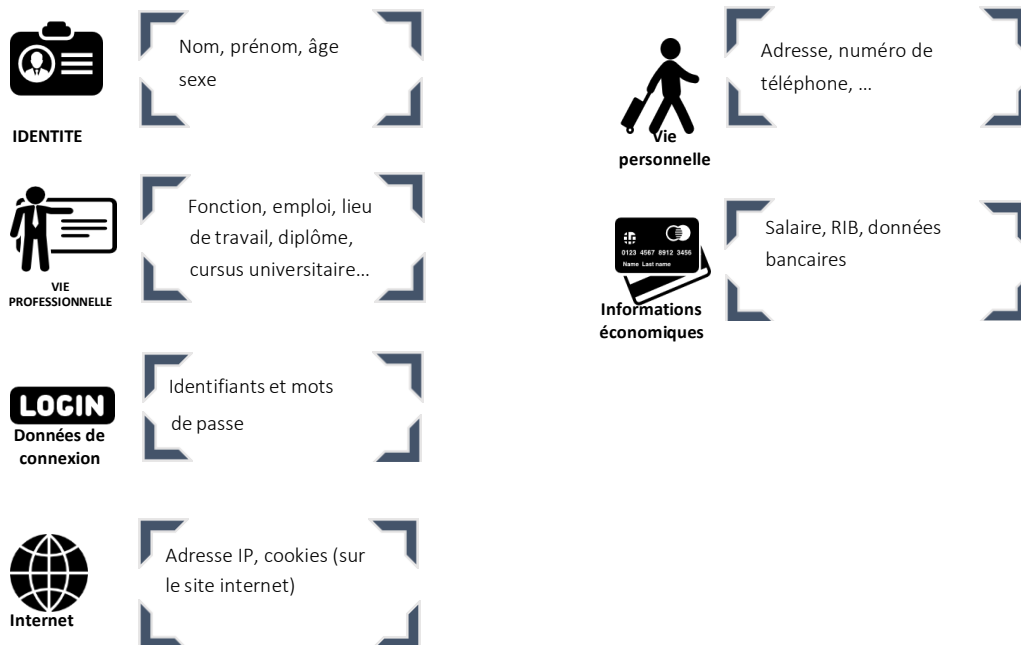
IDENTITE

Nom, prénom, âge sexe

VIE PROFESSIONNELLE

Fonction, emploi, lieu de travail, diplôme, cursus universitaire…

LOGIN
Données de connexion

Identifiants et mots de passe

Internet

Adresse IP, cookies (sur le site internet)

Vie personnelle

Adresse, numéro de téléphone, …

0123 4567 8912 3456
Name Last name

Informations économiques

Salaire, RIB, données bancaires